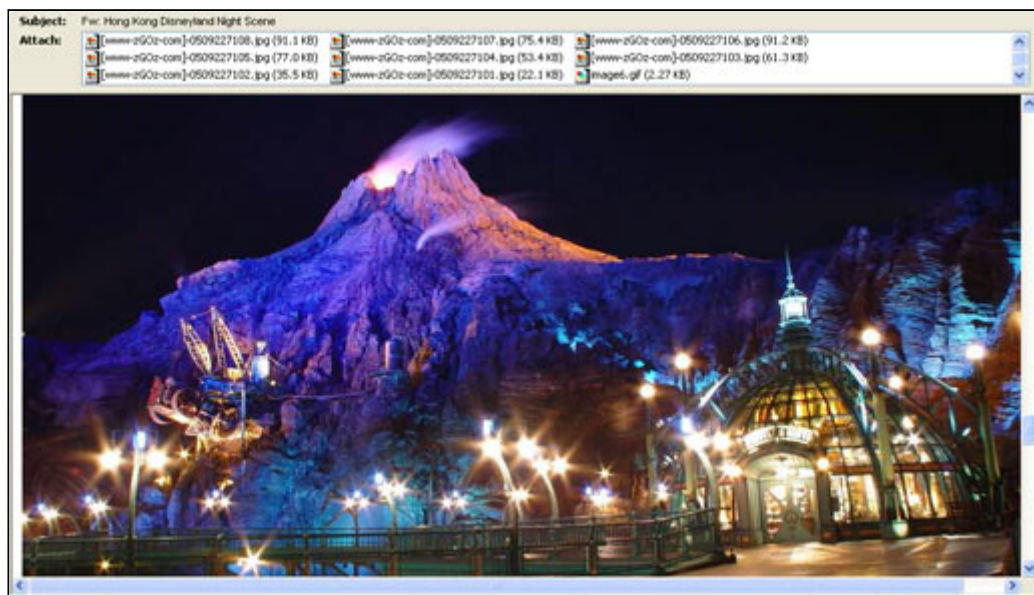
Subject: Fw: Hong Kong Disneyland Night Scene

Attach: [www-zGOz-com]-0509227108.jpg (91.1 KB) [www-zGOz-com]-0509227107.jpg (75.4 KB) [www-zGOz-com]-0509227106.jpg (91.2 KB) [www-zGOz-com]-0509227105.jpg (77.0 KB) [www-zGOz-com]-0509227104.jpg (53.4 KB) [www-zGOz-com]-0509227103.jpg (61.3 KB) [www-zGOz-com]-0509227102.jpg (35.5 KB) [www-zGOz-com]-0509227101.jpg (22.1 KB) image6.gif (2.27 KB)